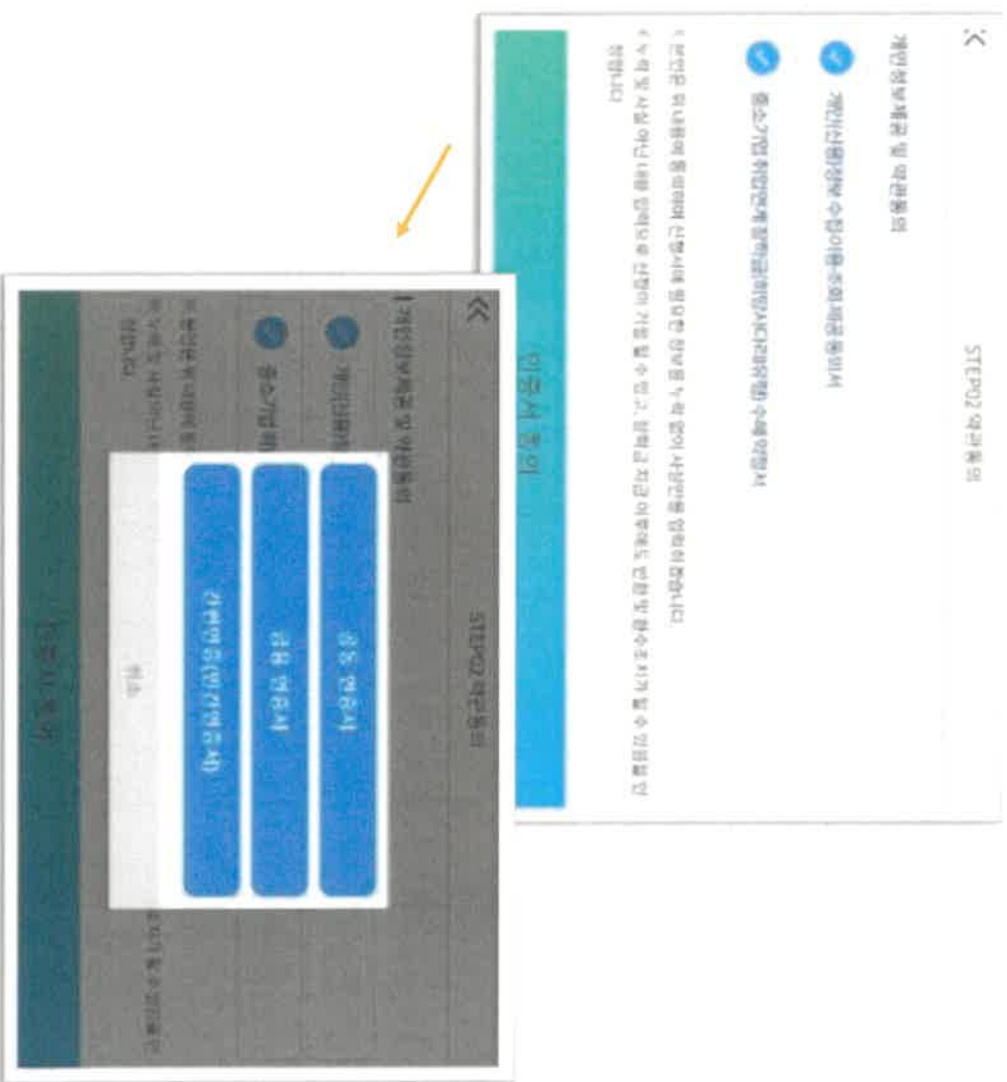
STEP02 약관동의

개인정보제공 및 약관동의

개인신용정보 수집이용·조회·제공동의서

중소기업 취업연계 장학금(희망사다리)장학 수혜 약정서

※ 본인은 위 내용에 동의하며 신청서에 필요한 정보를 누락 없이 사실대로 입력하였습니다

※ 수혜 및 사실 아닌 내용 입력으로 선정이 기각 될 수 있고, 장학금 지급 이후에도 반환 및 환수조치가 될 수 있음을 인정합니다

인증서 등록

STEP02 약관동의

개인정보제공 및 약관동의

공동 인증서

금융 인증서

간편인증(민간인증서)

취소

인증서 등록